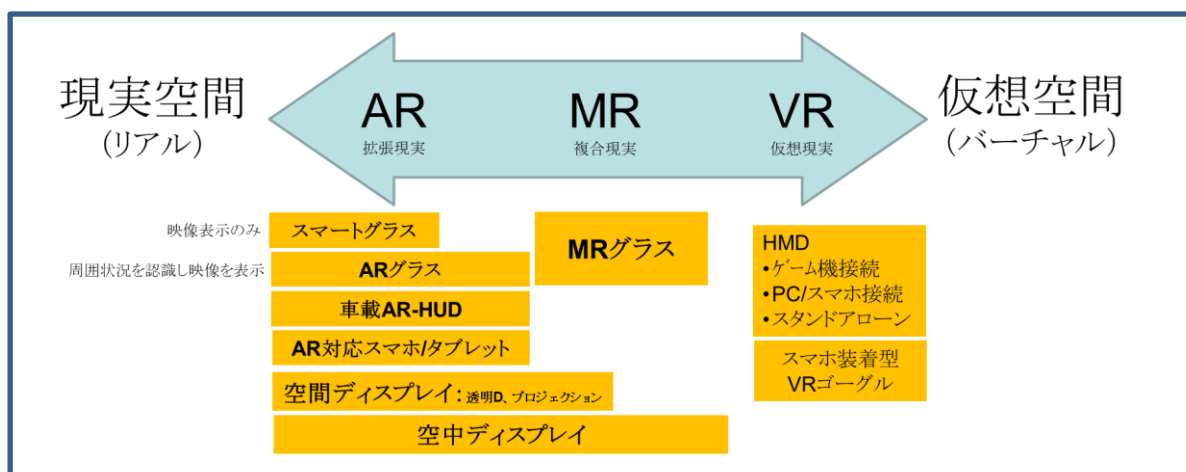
現実空間
(リアル)

AR
拡張現実

MR
複合現実

VR
仮想現実

仮想空間
(バーチャル)

映像表示のみ
スマートグラス

周囲状況を認識し映像を表示
ARグラス

車載AR-HUD

AR対応スマホ/タブレット

空間ディスプレイ：透明D、プロジェクション

空中ディスプレイ

MRグラス

HMD
•ゲーム機接続
•PC/スマホ接続
•スタンドアローン

スマホ装着型
VRゴーグル